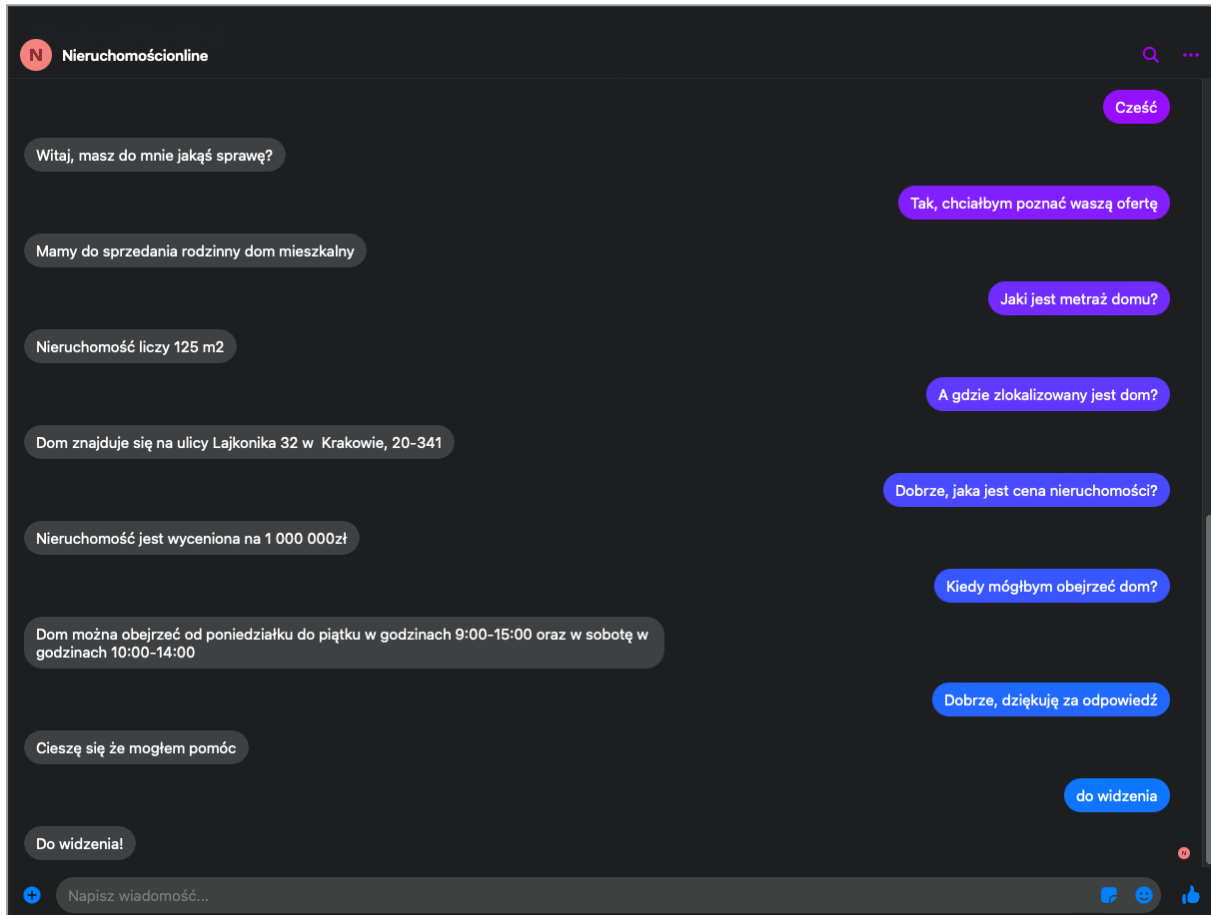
N Nieruchomościonline

Cześć

Witaj, masz do mnie jakąś sprawę?

Tak, chciałbym poznać waszą ofertę

Mamy do sprzedania rodzinny dom mieszkalny

Jaki jest metraż domu?

Nieruchomość liczy 125 m2

A gdzie zlokalizowany jest dom?

Dom znajduje się na ulicy Lajkonika 32 w Krakowie, 20-341

Dobrze, jaka jest cena nieruchomości?

Nieruchomość jest wyceniona na 1 000 000zł

Kiedy mógłbym obejrzeć dom?

Dom można obejrzeć od poniedziałku do piątku w godzinach 9:00-15:00 oraz w sobotę w godzinach 10:00-14:00

Dobrze, dziękuję za odpowiedź

Cieszę się że mogłem pomóc

do widzenia

Do widzenia!

Napisz wiadomość...